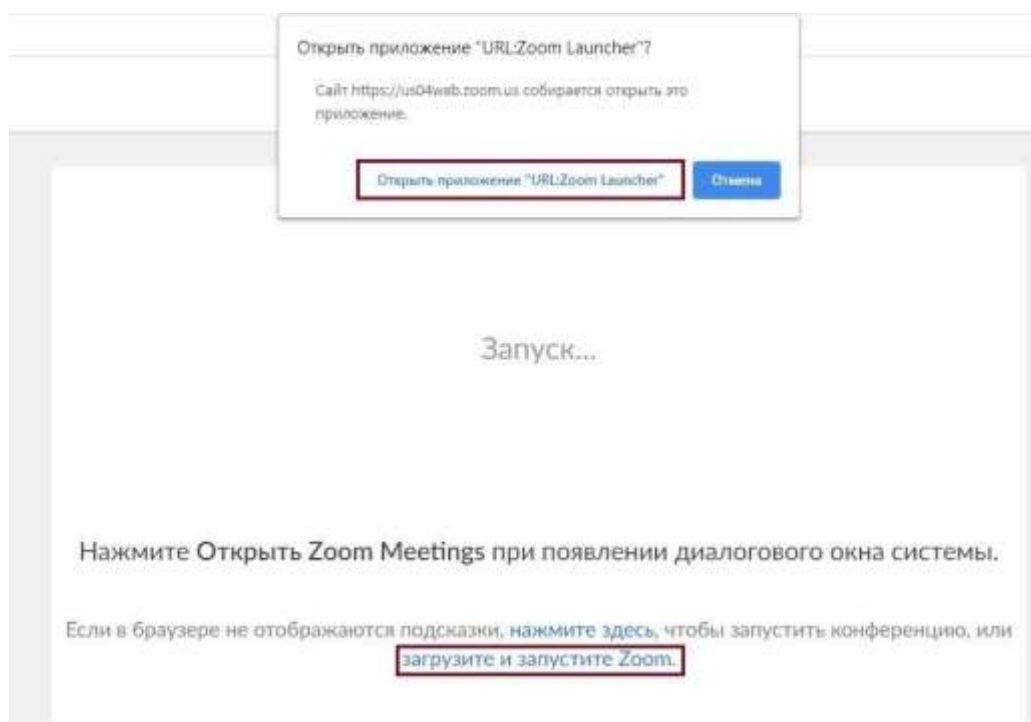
Открыть приложение "URL:Zoom Launcher"?

Сайт https://us04web.zoom.us собирается открыть это приложение.

Открыть приложение "URL:Zoom Launcher"

Отмена

Запуск...

Нажмите Открыть Zoom Meetings при появлении диалогового окна системы.

Если в браузере не отображаются подсказки, нажмите здесь, чтобы запустить конференцию, или загрузите и запустите Zoom.